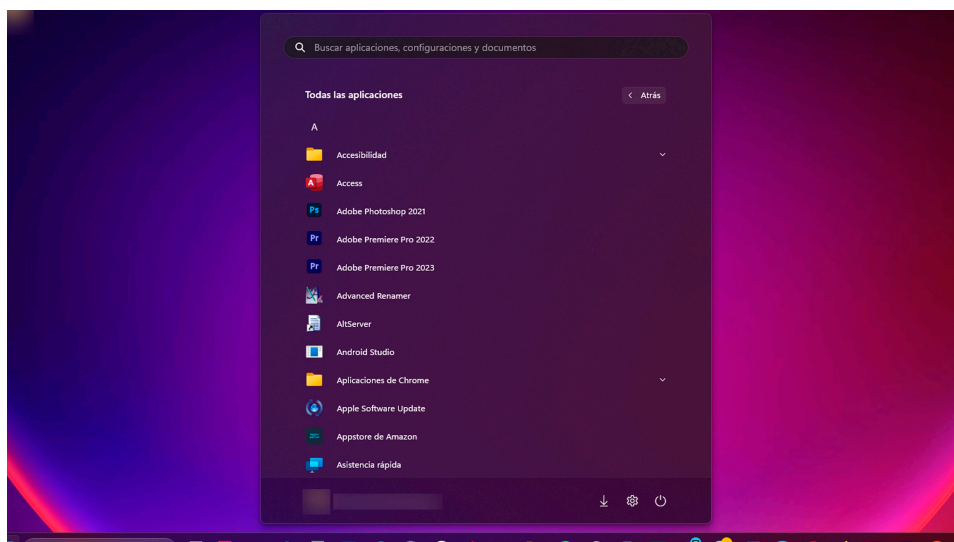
Buscar aplicaciones, configuraciones y documentos

Todas las aplicaciones

Atrás

A

Accesibilidad

Access

Adobe Photoshop 2021

Adobe Premiere Pro 2022

Adobe Premiere Pro 2023

Advanced Renamer

AltServer

Android Studio

Aplicaciones de Chrome

Apple Software Update

Appstore de Amazon

Asistencia rápida